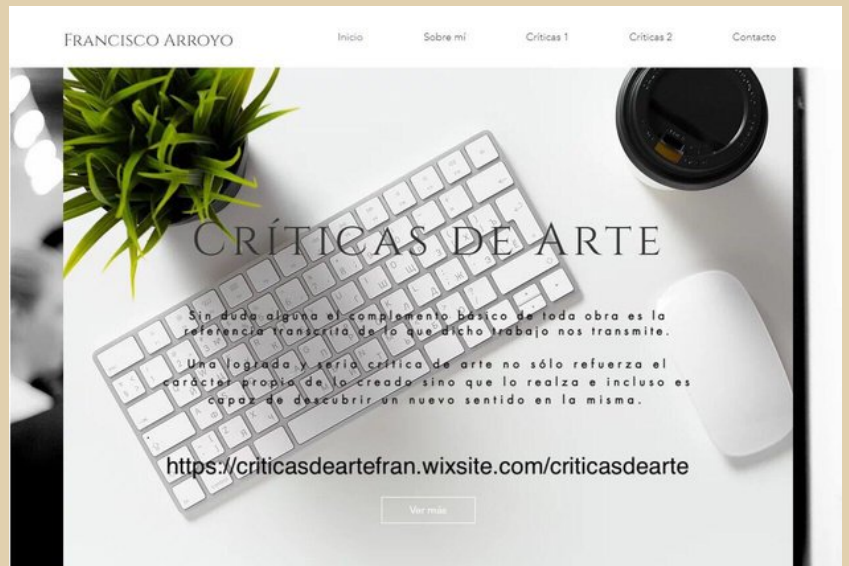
Francisco Arroyo

Inicio Sobre mí Críticas 1 Críticas 2 Contacto

Críticas de Arte

Sin duda alguna el complemento básico de toda obra es la referencia transcrita de lo que dicho trabajo nos transmite.

Una lograda y seria crítica de arte no sólo refuerza el carácter propio de lo creado sino que lo realza e incluso es capaz de descubrir un nuevo sentido en la misma.

https://criticasdeartefran.wixsite.com/criticasdearte

Ver más